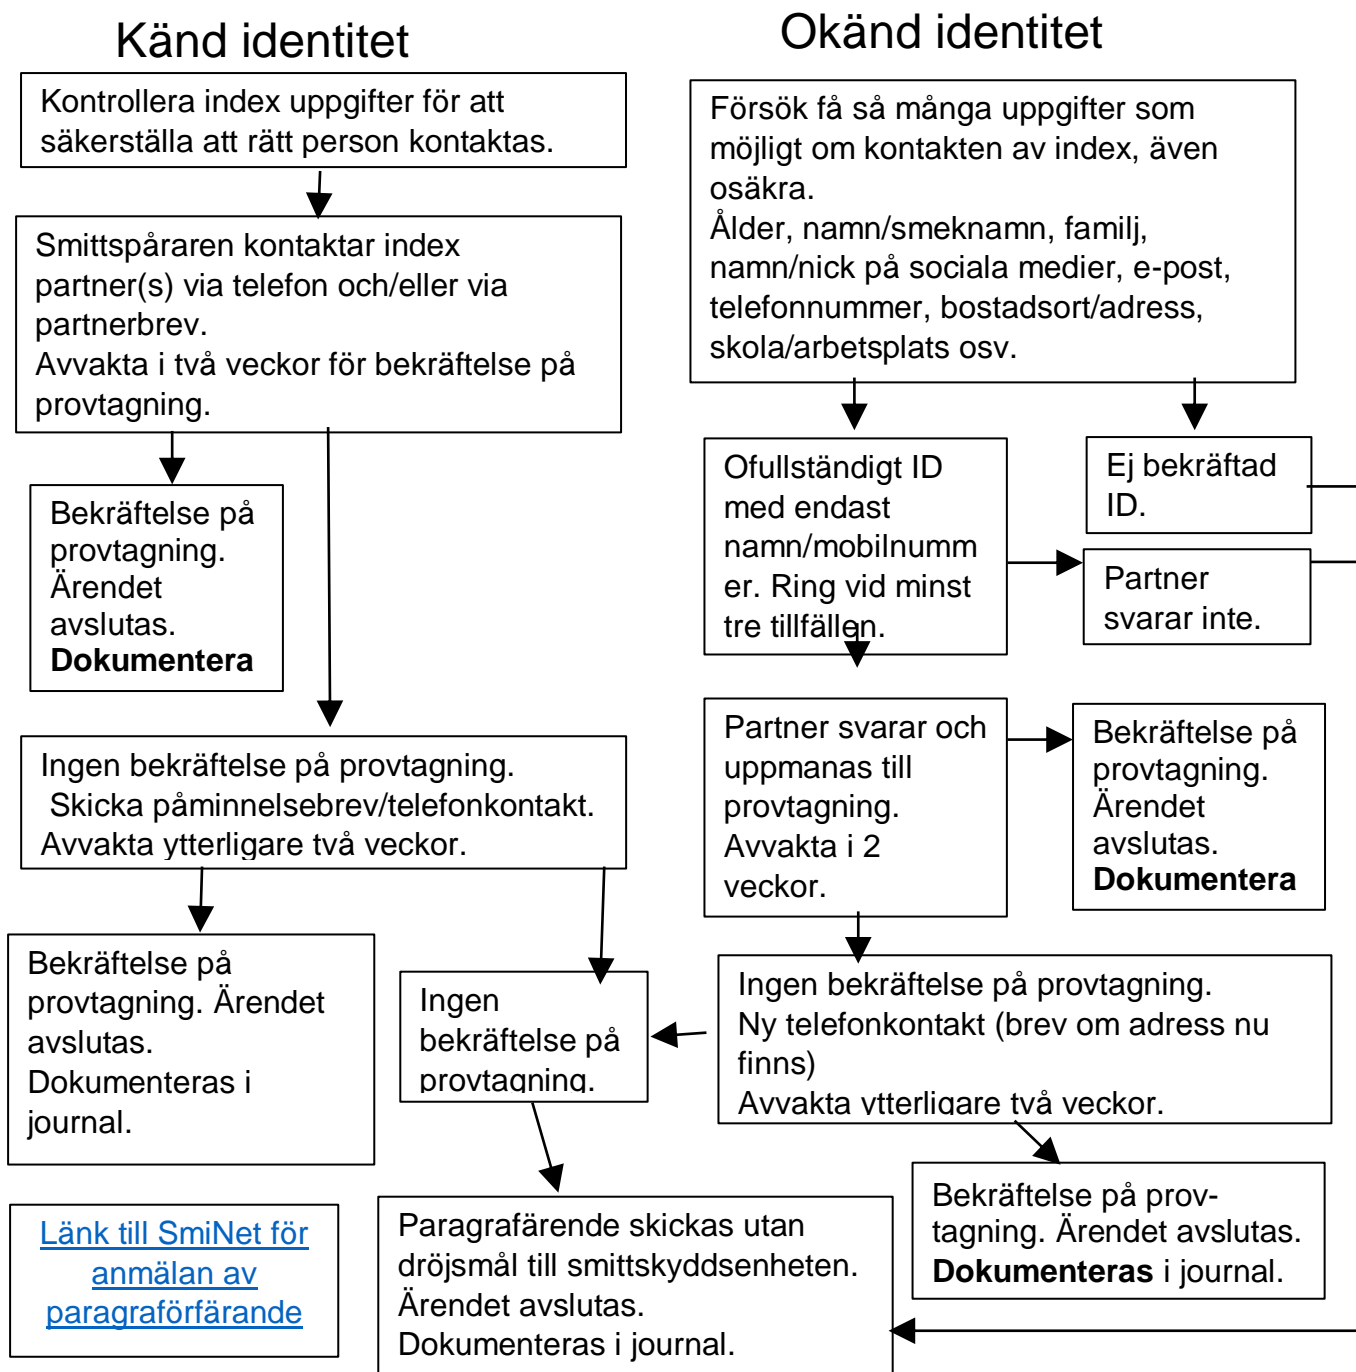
Känd identitet

Kontrollera index uppgifter för att säkerställa att rätt person kontaktas.

Smittspåraren kontaktar index partner(s) via telefon och/eller via partnerbrev.
Avvakta i två veckor för bekräftelse på provtagning.

Bekräftelse på provtagning. Ärendet avslutas. **Dokumentera**

Ingen bekräftelse på provtagning.
Skicka påminnelsebrev/telefonkontakt.
Avvakta ytterligare två veckor.

Bekräftelse på provtagning. Ärendet avslutas.
Dokumenteras i journal.

Ingen bekräftelse på provtagning.

Länk till SmiNet för anmälan av paragrafförfarande

Paragrafärende skickas utan dröjsmål till smittskyddsenheten.
Ärendet avslutas.
Dokumenteras i journal.

Okänd identitet

Försök få så många uppgifter som möjligt om kontakten av index, även osäkra.
Ålder, namn/smeknamn, familj, namn/nick på sociala medier, e-post, telefonnummer, bostadsort/adress, skola/arbetsplats osv.

Ofullständigt ID med endast namn/mobilnummer. Ring vid minst tre tillfällen.

Ej bekräftad ID.

Partner svarar inte.

Partner svarar och uppmanas till provtagning. Avvakta i 2 veckor.

Bekräftelse på provtagning. Ärendet avslutas. **Dokumentera**

Ingen bekräftelse på provtagning.
Ny telefonkontakt (brev om adress nu finns)
Avvakta ytterligare två veckor.

Bekräftelse på provtagning. Ärendet avslutas. **Dokumenteras** i journal.